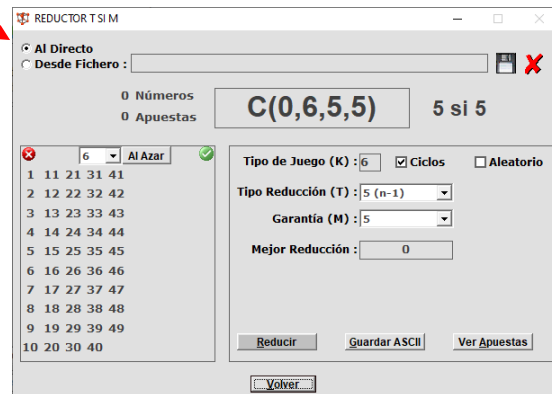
REDUCTOR T SI M

Al Directo
Desde Fichero :

0 Números
0 Apuestas

C(0,6,5,5)

5 si 5

6 Al Azar

1 11 21 31 41
2 12 22 32 42
3 13 23 33 43
4 14 24 34 44
5 15 25 35 45
6 16 26 36 46
7 17 27 37 47
8 18 28 38 48
9 19 29 39 49
10 20 30 40

Tipo de Juego (K) : 6
Ciclos
Aleatorio
Tipo Reducción (T) : 5 (n-1)
Garantía (M) : 5
Mejor Reducción : 0

Reducir
Guardar ASCII
Ver Apuestas

Volver